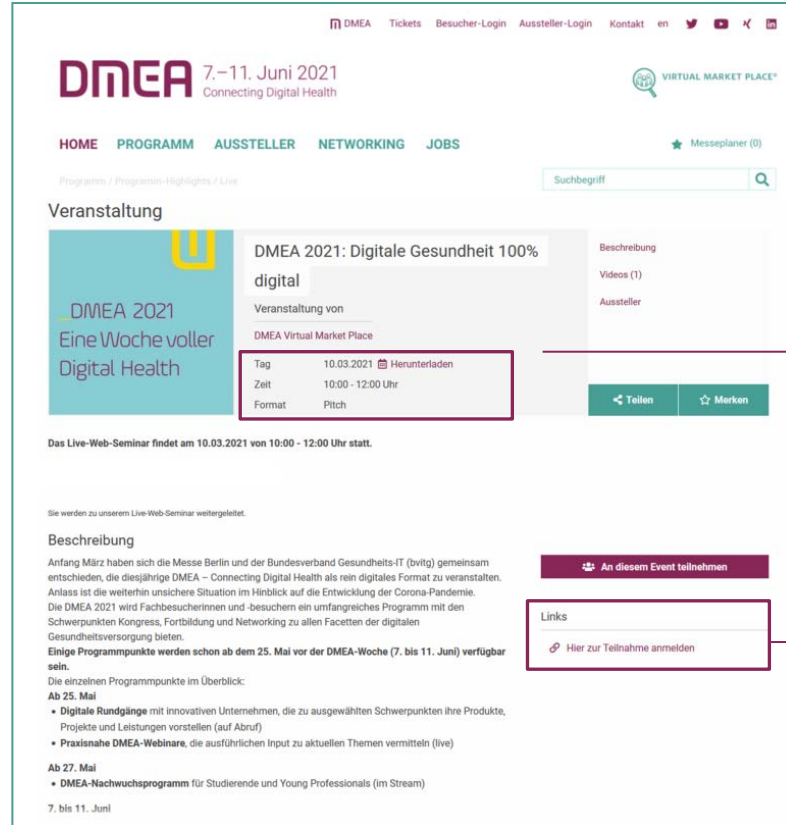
DMEA Tickets Besucher-Login Aussteller-Login Kontakt en

DMEA 7.–11. Juni 2021 Connecting Digital Health

VIRTUAL MARKET PLACE®

HOME PROGRAMM AUSSTELLER NETWORKING JOBS

Messeplaner (0)

Programm / Programm-Highlights / Live

Suchbegriff

Veranstaltung

_DMEA 2021 Eine Woche voller Digital Health

DMEA 2021: Digitale Gesundheit 100% digital

Veranstaltung von

DMEA Virtual Market Place

| Tag | 10.03.2021 Herunterladen |
|---|---|
| Zeit | 10:00 - 12:00 Uhr |
| Format | Pitch |

Beschreibung

Videos (1)

Aussteller

Teilen

Merken

Das Live-Web-Seminar findet am 10.03.2021 von 10:00 - 12:00 Uhr statt.

Sie werden zu unserem Live-Web-Seminar weitergeleitet.

Beschreibung

Anfang März haben sich die Messe Berlin und der Bundesverband Gesundheits-IT (bvitg) gemeinsam entschieden, die diesjährige DMEA – Connecting Digital Health als rein digitales Format zu veranstalten. Anlass ist die weiterhin unsichere Situation im Hinblick auf die Entwicklung der Corona-Pandemie.
Die DMEA 2021 wird Fachbesucherinnen und -besuchern ein umfangreiches Programm mit den Schwerpunkten Kongress, Fortbildung und Networking zu allen Facetten der digitalen Gesundheitsversorgung bieten.
Einige Programmpunkte werden schon ab dem 25. Mai vor der DMEA-Woche (7. bis 11. Juni) verfügbar sein.
Die einzelnen Programmpunkte im Überblick:
Ab 25. Mai
• Digitale Rundgänge mit innovativen Unternehmen, die zu ausgewählten Schwerpunkten ihre Produkte, Projekte und Leistungen vorstellen (auf Abruf)
• Praxisnahe DMEA-Webinare, die ausführlichen Input zu aktuellen Themen vermitteln (live)

Ab 27. Mai
• DMEA-Nachwuchsprogramm für Studierende und Young Professionals (im Stream)

7. bis 11. Juni

An diesem Event teilnehmen

Links

Hier zur Teilnahme anmelden